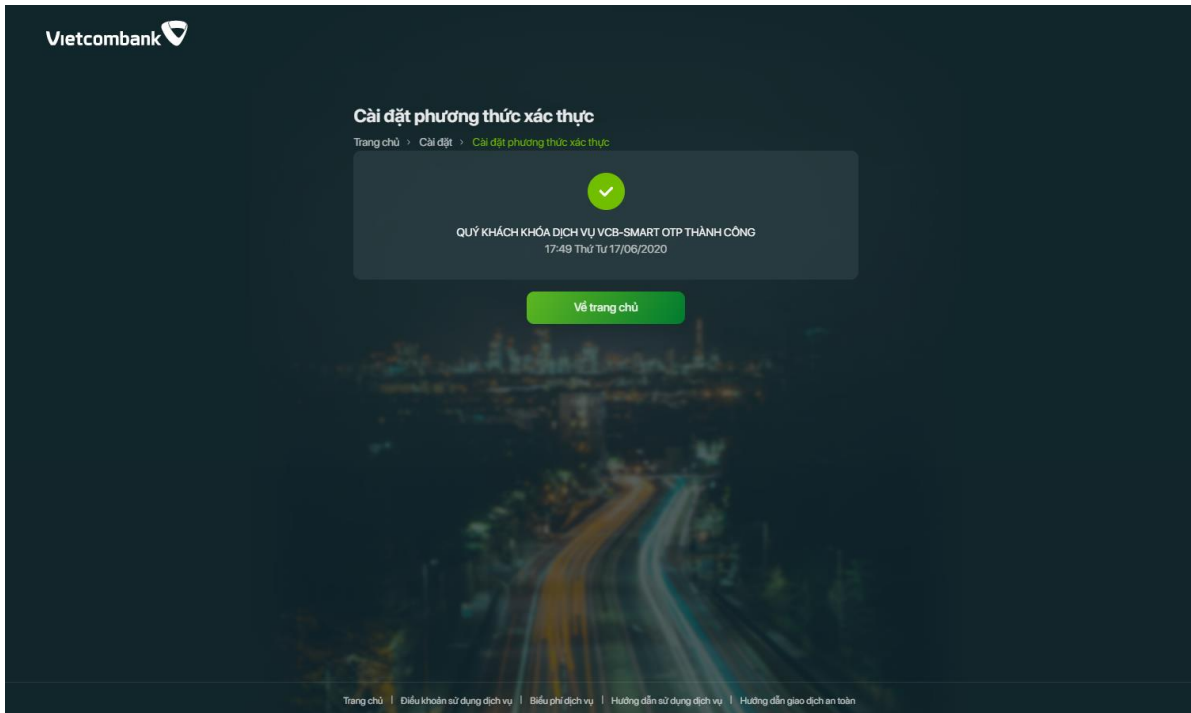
Vietcombank

Cài đặt phương thức xác thực

Trang chủ › Cài đặt › Cài đặt phương thức xác thực

QUÝ KHÁCH KHÓA DỊCH VỤ VCB-SMART OTP THÀNH CÔNG
17:49 Thứ Tư 17/06/2020

Về trang chủ

Trang chủ | Điều khoản sử dụng dịch vụ | Biểu phí dịch vụ | Hướng dẫn sử dụng dịch vụ | Hướng dẫn giao dịch an toàn